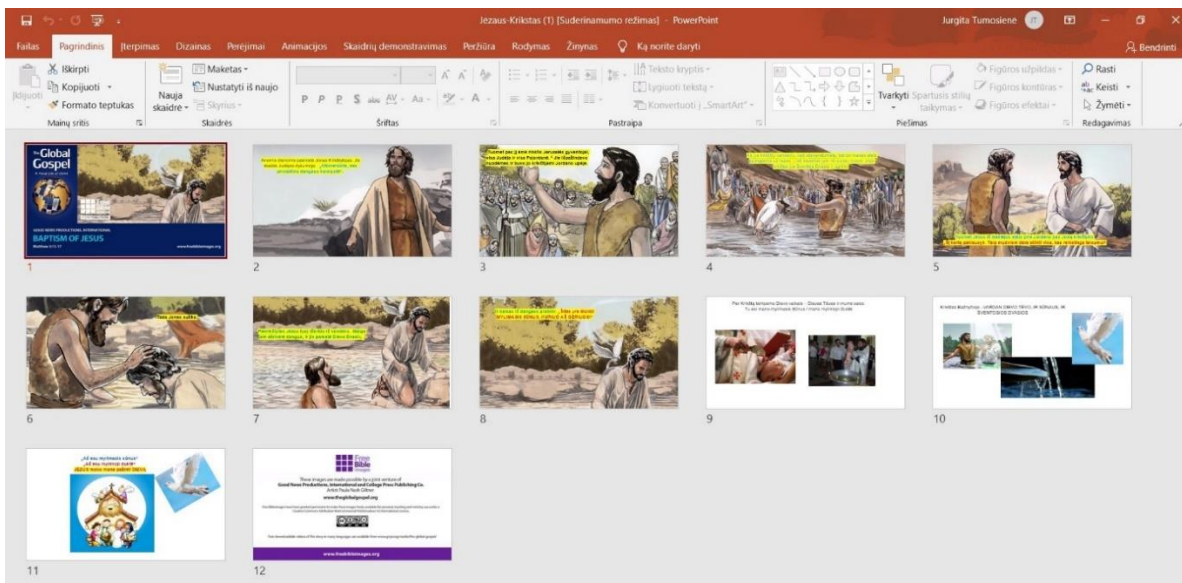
Jezaus-Krikstas (1) [Suderinamumo režimas] - PowerPoint

Jurgita Tumosienė

Failas Pagrindinis Įterpimas Dizainas Perėjimai Animacijos Skaidrių demonstravimas Peržiūra Rodymas Žinynas Ką norite daryti

Bendrinti

Įklijuoti Iškirpti Kopijuoti Formato teptukas Mainų sritis

Nauja skaidrė Maketas Nustatyti iš naujo Skyrius Skaidrės

Šriftas

Teksto kryptis Lygiuoti tekstą Konvertuoti į „SmartArt" Pastraipa

Tvarkyti Spartusis stilių taikymas Figūros užpildas Figūros kontūras Figūros efektai Piešimas

Rasti Keisti Žymėti Redagavimas

The Global Gospel

BAPTISM OF JESUS

1

2

3

4

5

6

7

8

9

10

11

12